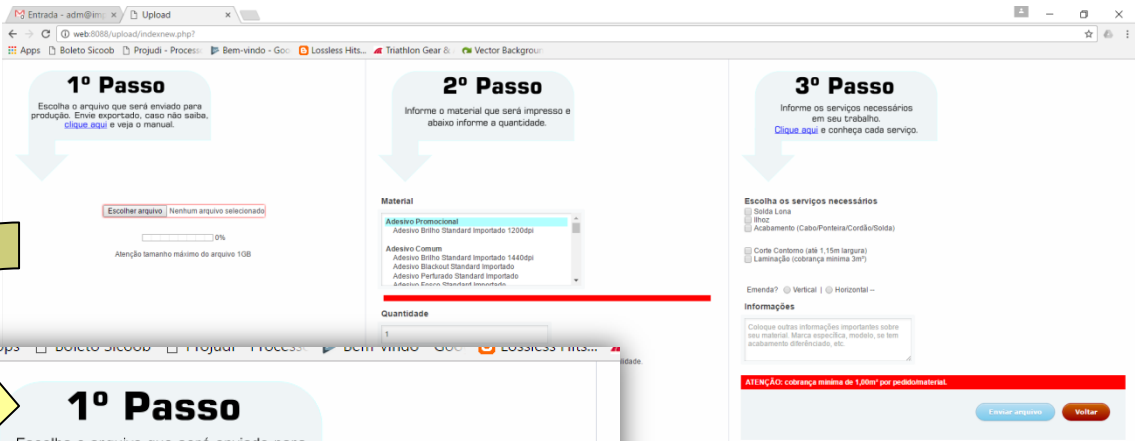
Entrada - adm@im | Upload

web:8088/upload/indexnew.php?

Apps | Boleto Sicoob | Projudi - Process | Bem-vindo - Goo | Lossless Hits... | Triathlon Gear & | Vector Backgrou

1º Passo

Escolha o arquivo que será enviado para produção. Envie exportado, caso não saiba, clique aqui e veja o manual.

Escolher arquivo | Nenhum arquivo selecionado

0%

Atenção tamanho máximo do arquivo 1GB

2º Passo

Informe o material que será impresso e abaixo informe a quantidade.

Material

Adesivo Promocional
Adesivo Brilho Standard Importado 1200dpi

Adesivo Comum
Adesivo Brilho Standard Importado 1440dpi
Adesivo Blackout Standard Importado
Adesivo Perfurado Standard Importado
Adesivo Fosco Standard Importado

Quantidade

1

3º Passo

Informe os serviços necessários em seu trabalho. Clique aqui e conheça cada serviço.

Escolha os serviços necessários
Solda Lona
Ilhoz
Acabamento (Cabo/Ponteira/Cordão/Solda)

Corte Contorno (até 1,15m largura)
Laminação (cobrança mínima 3m²)

Emenda? Vertical | Horizontal –

Informações

Coloque outras informações importantes sobre seu material. Marca específica, modelo, se tem acabamento diferenciado, etc.

ATENÇÃO: cobrança mínima de 1,00m² por pedido/material.

Enviar arquivo | Voltar

ps | Boleto Sicoob | Projudi - Process | Bem-vindo - Goo | Lossless Hits...

idade.

1º Passo

Escolha o arquivo que será enviado para